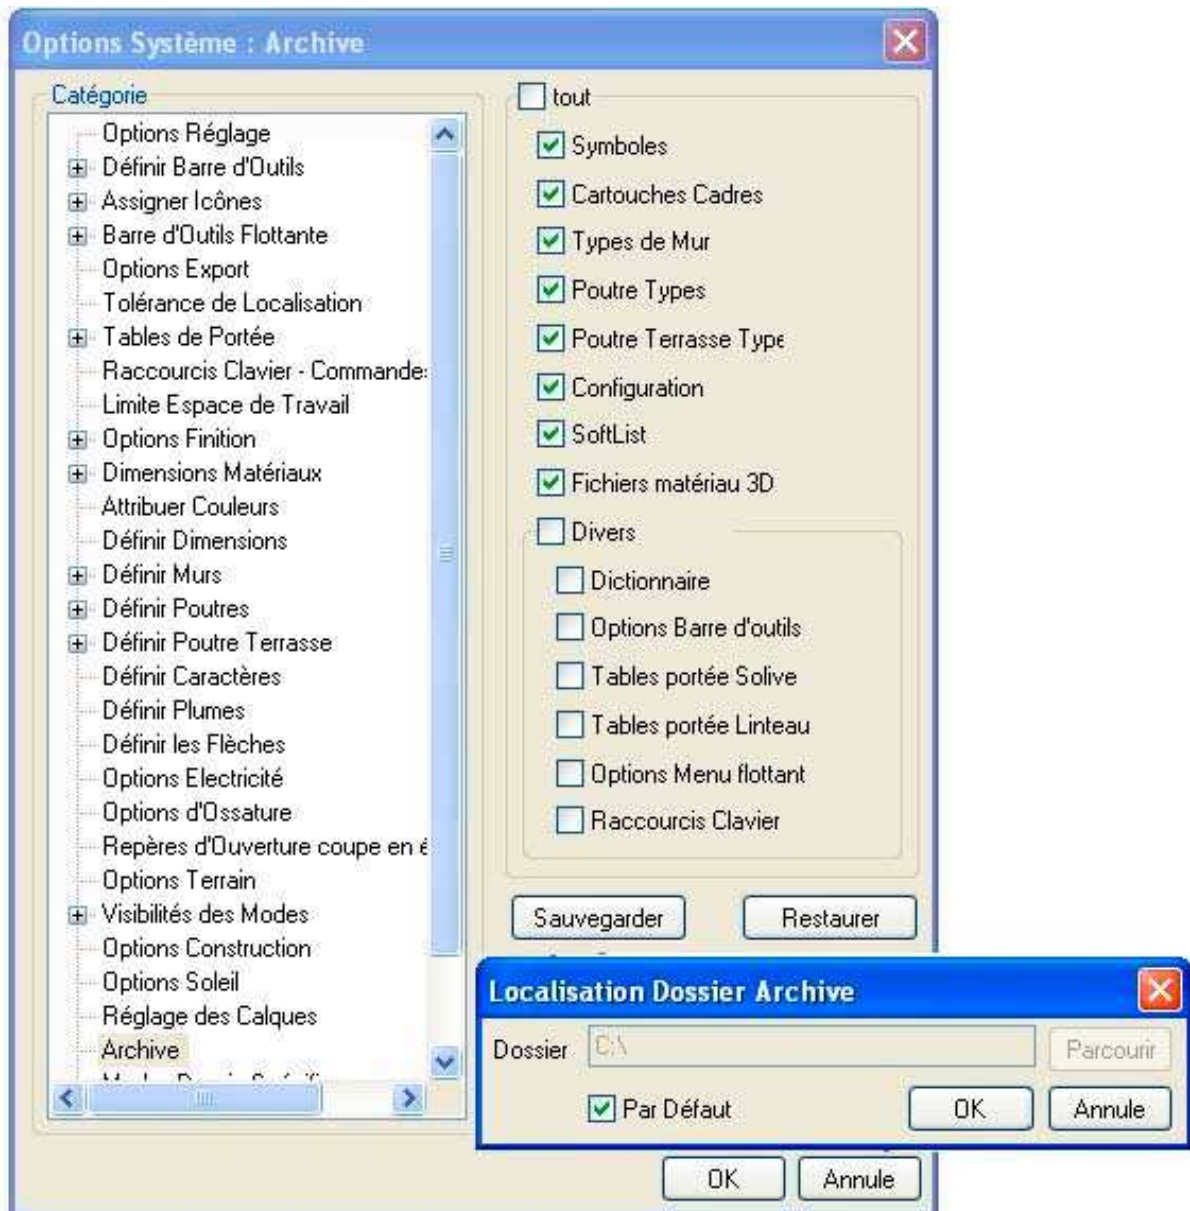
Options Système : Archive

Catégorie
Options Réglage
Définir Barre d'Outils
Assigner Icônes
Barre d'Outils Flottante
Options Export
Tolérance de Localisation
Tables de Portée
Raccourcis Clavier - Commande:
Limite Espace de Travail
Options Finition
Dimensions Matériaux
Attribuer Couleurs
Définir Dimensions
Définir Murs
Définir Poutres
Définir Poutre Terrasse
Définir Caractères
Définir Plumes
Définir les Flèches
Options Electricité
Options d'Ossature
Repères d'Ouverture coupe en é
Options Terrain
Visibilités des Modes
Options Construction
Options Soleil
Réglage des Calques
Archive
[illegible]

tout
Symboles
Cartouches Cadres
Types de Mur
Poutre Types
Poutre Terrasse Type
Configuration
SoftList
Fichiers matériau 3D
Divers
Dictionnaire
Options Barre d'outils
Tables portée Solive
Tables portée Linteau
Options Menu flottant
Raccourcis Clavier

Sauvegarder
Restaurer

Localisation Dossier Archive
Dossier C:\
Parcourir
Par Défaut
OK
Annule

OK
Annule